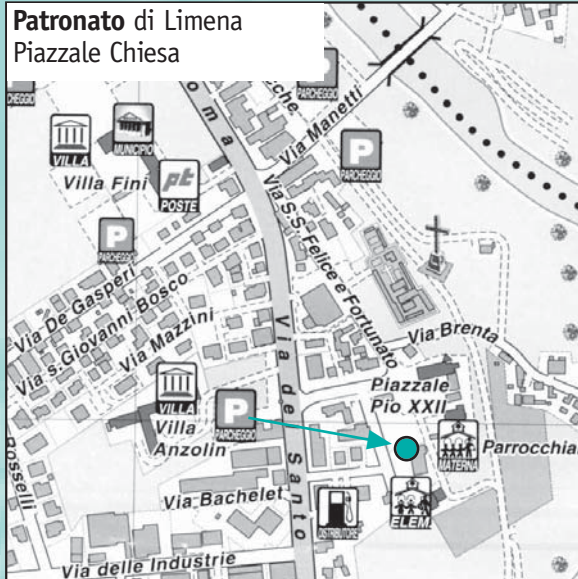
**Patronato** di Limena
Piazzale Chiesa

PARCHEGGI

VILLA

MUNICIPIO

Villa Fini

pt
POSTE

P
PARCHEGGI

P
PARCHEGGI

P
PARCHEGGI

o m a

che

Via Manetti

Via S.S. Felice e Fortunato

Via De Gasperi

Via s.Giovanni Bosco

Via Mazzini

Via de Santo

Via Brenta

VILLA

Villa Anzolin

P
PARCHEGGI

Piazzale Pio XXII

MATERNA

Parrocchia

Via Bachelet

DISTRIBUTORE

ELEM

Via delle Industrie

osselli